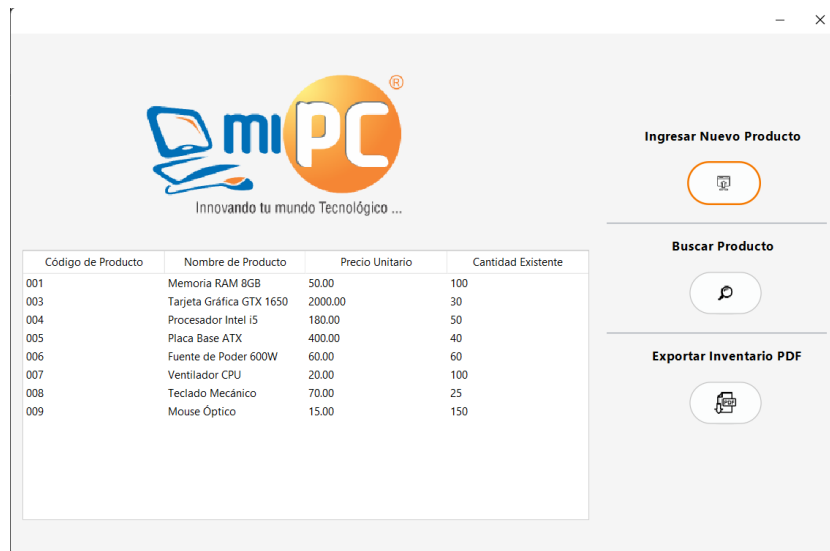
—  ✕

mi PC ®

Innovando tu mundo Tecnológico ...

| Código de Producto | Nombre de Producto | Precio Unitario | Cantidad Existente |
|---|---|---|---|
| 001 | Memoria RAM 8GB | 50.00 | 100 |
| 003 | Tarjeta Gráfica GTX 1650 | 2000.00 | 30 |
| 004 | Procesador Intel i5 | 180.00 | 50 |
| 005 | Placa Base ATX | 400.00 | 40 |
| 006 | Fuente de Poder 600W | 60.00 | 60 |
| 007 | Ventilador CPU | 20.00 | 100 |
| 008 | Teclado Mecánico | 70.00 | 25 |
| 009 | Mouse Óptico | 15.00 | 150 |

Ingresar Nuevo Producto

Buscar Producto

Exportar Inventario PDF

PDF